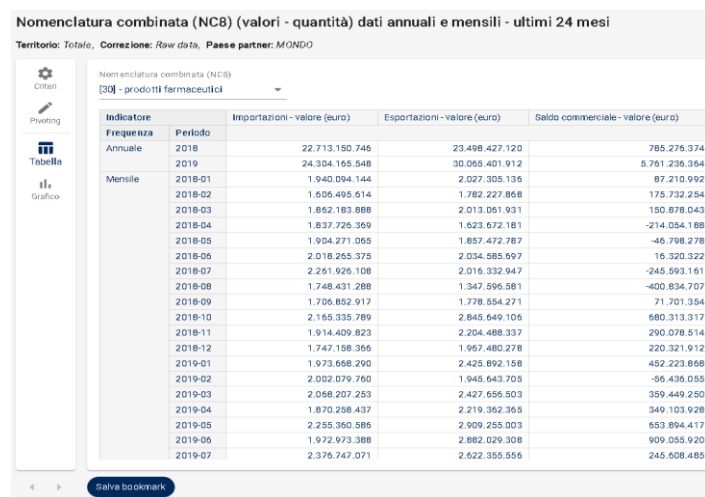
Nomenclatura combinata (NC8) (valori - quantità) dati annuali e mensili - ultimi 24 mesi

Territorio: Totale, Correzione: Raw data, Paese partner: MONDO

Criteri

Pivoting

Tabella

Grafico

Nomenclatura combinata (NC8)
[30] - prodotti farmaceutici

| Indicatore | | Importazioni - valore (euro) | Esportazioni - valore (euro) | Saldo commerciale - valore (euro) |
|---|---|---|---|---|
| Frequenza | Periodo | | | |
| Annuale | 2018 | 22.713.150.746 | 23.498.427.120 | 785.276.374 |
| | 2019 | 24.304.165.548 | 30.065.401.912 | 5.761.236.364 |
| Mensile | 2018-01 | 1.940.094.144 | 2.027.305.136 | 87.210.992 |
| | 2018-02 | 1.606.495.614 | 1.782.227.868 | 175.732.254 |
| | 2018-03 | 1.862.183.888 | 2.013.061.931 | 150.878.043 |
| | 2018-04 | 1.837.726.369 | 1.623.672.181 | -214.054.188 |
| | 2018-05 | 1.904.271.065 | 1.857.472.787 | -46.798.278 |
| | 2018-06 | 2.018.265.375 | 2.034.585.697 | 16.320.322 |
| | 2018-07 | 2.261.926.108 | 2.016.332.947 | -245.593.161 |
| | 2018-08 | 1.748.431.288 | 1.347.596.581 | -400.834.707 |
| | 2018-09 | 1.706.852.917 | 1.778.554.271 | 71.701.354 |
| | 2018-10 | 2.165.335.789 | 2.845.649.106 | 680.313.317 |
| | 2018-11 | 1.914.409.823 | 2.204.488.337 | 290.078.514 |
| | 2018-12 | 1.747.158.366 | 1.967.480.278 | 220.321.912 |
| | 2019-01 | 1.973.668.290 | 2.425.892.158 | 452.223.868 |
| | 2019-02 | 2.002.079.760 | 1.945.643.705 | -56.436.055 |
| | 2019-03 | 2.068.207.253 | 2.427.656.503 | 359.449.250 |
| | 2019-04 | 1.870.258.437 | 2.219.362.365 | 349.103.928 |
| | 2019-05 | 2.255.360.586 | 2.909.255.003 | 653.894.417 |
| | 2019-06 | 1.972.973.388 | 2.882.029.308 | 909.055.920 |
| | 2019-07 | 2.376.747.071 | 2.622.355.556 | 245.608.485 |

Salva bookmark